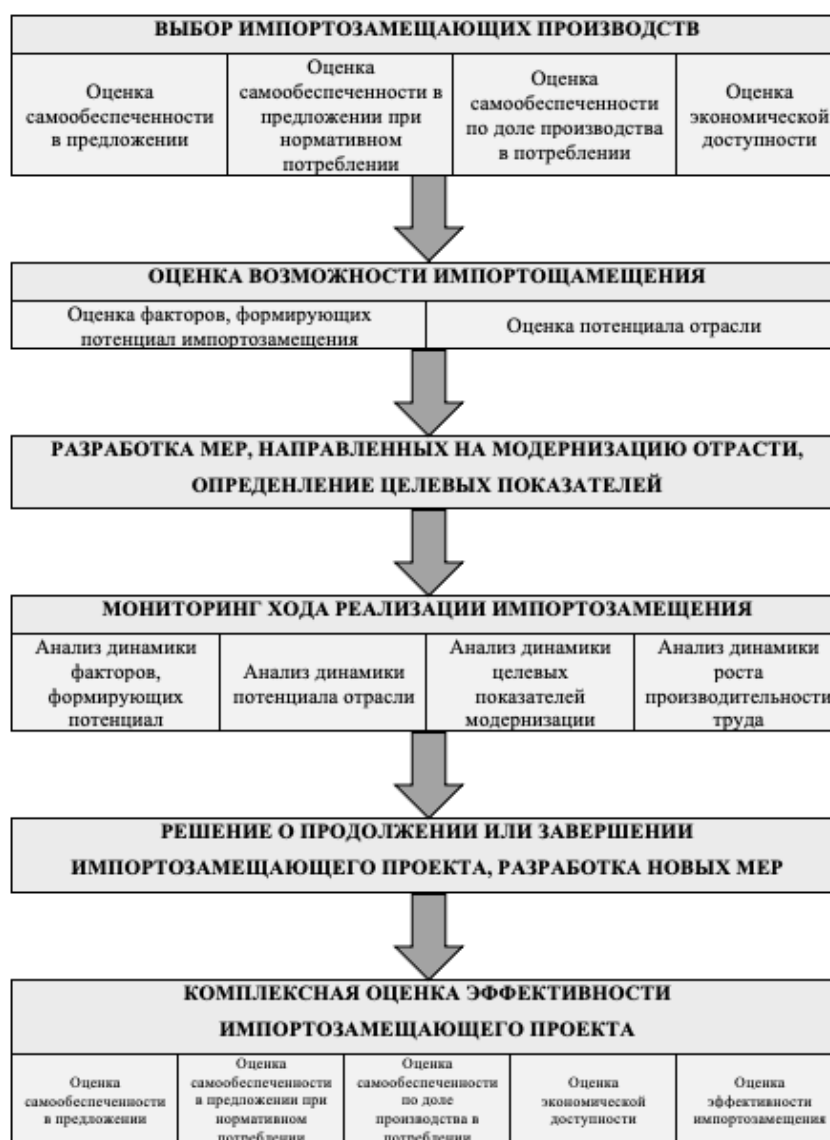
ВЫБОР ИМПОРТОЗАМЕЩАЮЩИХ ПРОИЗВОДСТВ

| Оценка самообеспеченности в предложении | Оценка самообеспеченности в предложении при нормативном потреблении | Оценка самообеспеченности по доле производства в потреблении | Оценка экономической доступности |
|---|---|---|---|

ОЦЕНКА ВОЗМОЖНОСТИ ИМПОРТОЩАМЕЩЕНИЯ

| Оценка факторов, формирующих потенциал импортозамещения | Оценка потенциала отрасли |
|---|---|

РАЗРАБОТКА МЕР, НАПРАВЛЕННЫХ НА МОДЕРНИЗАЦИЮ ОТРАСТИ, ОПРЕДЕНЛЕНИЕ ЦЕЛЕВЫХ ПОКАЗАТЕЛЕЙ

МОНИТОРИНГ ХОДА РЕАЛИЗАЦИИ ИМПОРТОЗАМЕЩЕНИЯ

| Анализ динамики факторов, формирующих потенциал | Анализ динамики потенциала отрасли | Анализ динамики целевых показателей модернизации | Анализ динамики роста производительности труда |
|---|---|---|---|

РЕШЕНИЕ О ПРОДОЛЖЕНИИ ИЛИ ЗАВЕРШЕНИИ ИМПОРТОЗАМЕЩАЮЩЕГО ПРОЕКТА, РАЗРАБОТКА НОВЫХ МЕР

КОМПЛЕКСНАЯ ОЦЕНКА ЭФФЕКТИВНОСТИ ИМПОРТОЗАМЕЩАЮЩЕГО ПРОЕКТА

| Оценка самообеспеченности в предложении | Оценка самообеспеченности в предложении при нормативном потреблении | Оценка самообеспеченности по доле производства в потреблении | Оценка экономической доступности | Оценка эффективности импортозамещения |
|---|---|---|---|---|